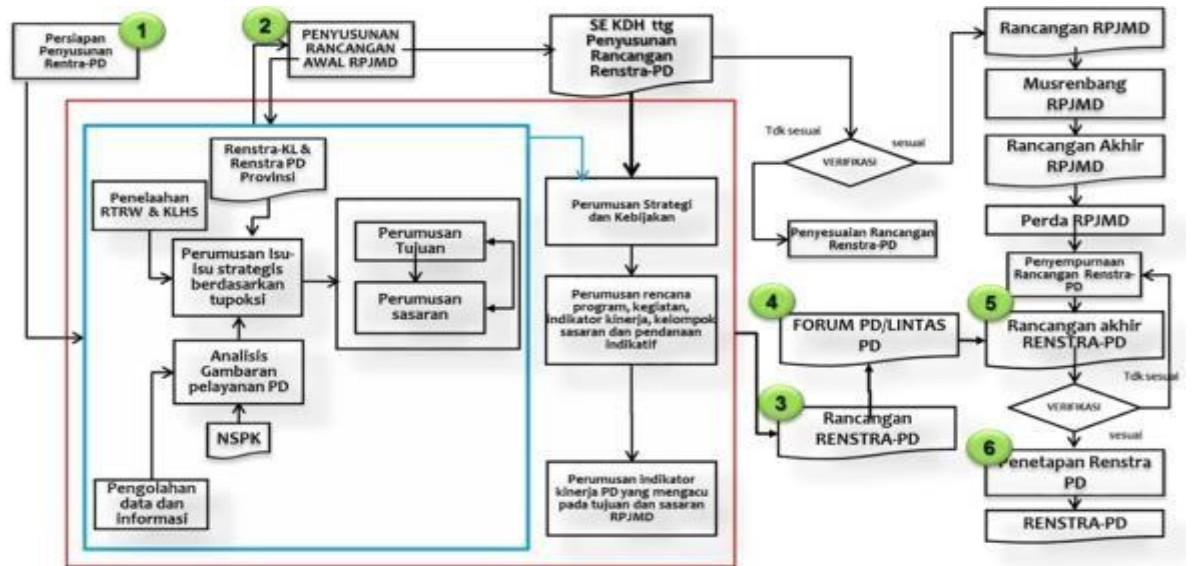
Persiapan Penyusunan Rentra-PD

1

2

PENYUSUNAN RANCANGAN AWAL RPJMD

SE KDH ttg Penyusunan Rancangan Renstra-PD

Rancangan RPJMD

Musrenbang RPJMD

Rancangan Akhir RPJMD

Perda RPJMD

Renstra-KL & Renstra PD Provinsi

Penelaahan RTRW & KLHS

Perumusan Isu-isu strategis berdasarkan tupoksi

Perumusan Tujuan

Perumusan sasaran

Analisis Gambaran pelayanan PD

NSPK

Pengolahan data dan informasi

Perumusan Strategi dan Kebijakan

Perumusan rencana program, kegiatan, indikator kinerja, kelompok sasaran dan pendanaan indikatif

Perumusan indikator kinerja PD yang mengacu pada tujuan dan sasaran RPJMD

Tdk sesuai

sesuai

VERIFIKASI

Penyesuaian Rancangan Renstra-PD

4

FORUM PD/LINTAS PD

3

Rancangan RENSTRA-PD

Penyempurnaan Rancangan Renstra-PD

5

Rancangan akhir RENSTRA-PD

Tdk sesuai

VERIFIKASI

sesuai

6

Penetapan Renstra PD

RENSTRA-PD